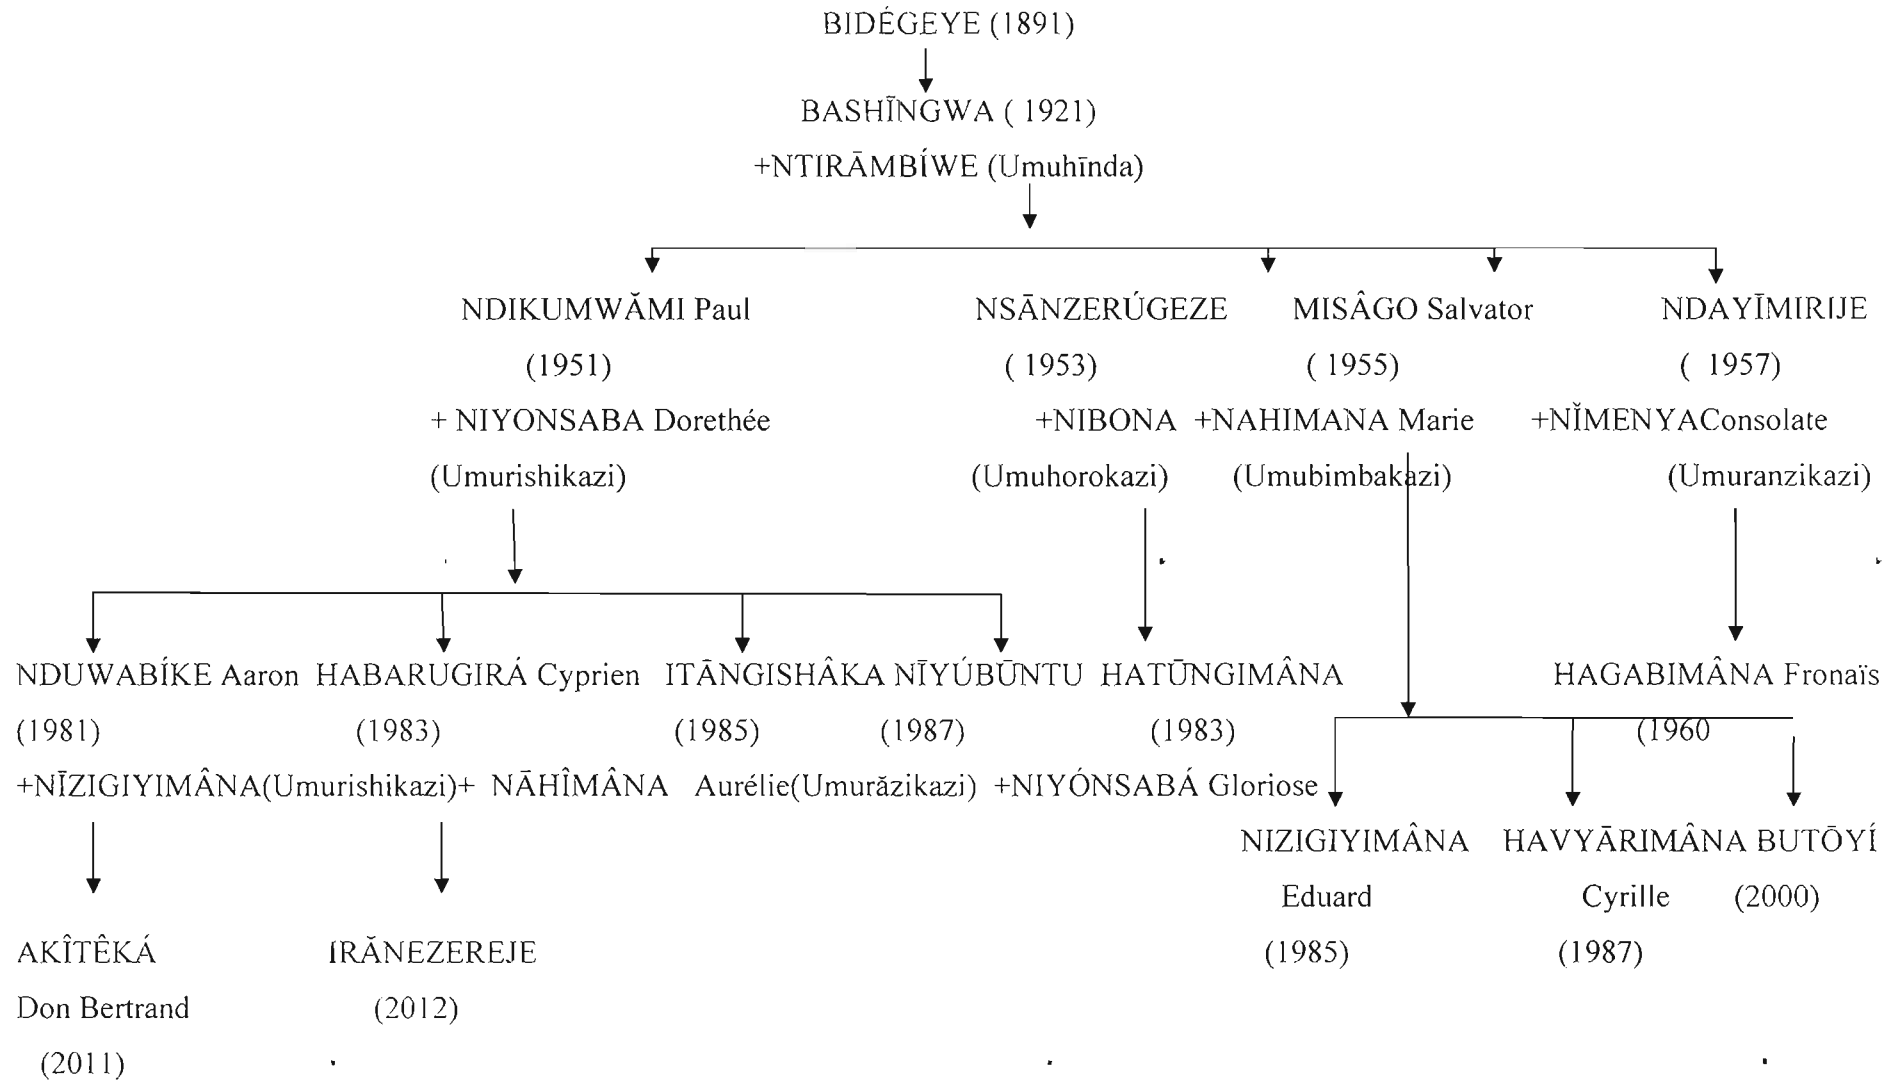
BIDÉGEYE (1891)

BASHĪNGWA ( 1921)
+NTIRĀMBÍWE (Umuhīnda)

NDIKUMWĂMI Paul
(1951)
+ NIYONSABA Dorethée
(Umurishikazi)

NSĀNZERÚGEZE
( 1953)
+NIBONA
(Umuhorokazi)

MISÂGO Salvator
( 1955)
+NAHIMANA Marie
(Umubimbakazi)

NDAYĪMIRIJE
( 1957)
+NĬMENYAConsolate
(Umuranzikazi)

NDUWABÍKE Aaron
(1981)
+NĪZIGIYIMÂNA(Umurishikazi)+

HABARUGIRÁ Cyprien
(1983)
NĀHÎMÂNA

ITĀNGISHÂKA
(1985)
Aurélie(Umurăzikazi)

NĪYÚBŪNTU
(1987)

HATŪNGIMÂNA
(1983)
+NIYÓNSABÁ Gloriose

HAGABIMÂNA Fronaïs
(1960

AKÎTÊKÁ
Don Bertrand
(2011)

IRĂNEZEREJE
(2012)

NIZIGIYIMÂNA
Eduard
(1985)

HAVYĀRIMÂNA
Cyrille
(1987)

BUTŌYÍ
(2000)